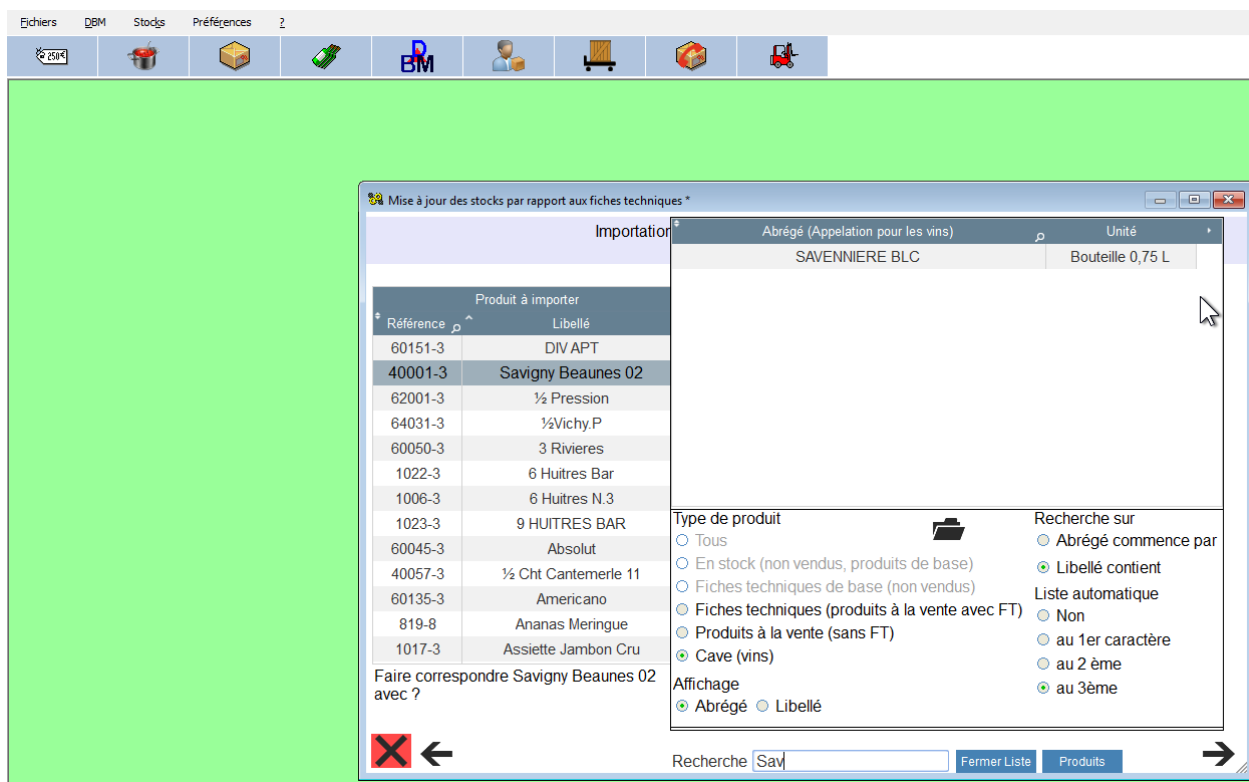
Fichiers DBM Stocks Préférences ?

250€

D
BM

Mise à jour des stocks par rapport aux fiches techniques *

Importation

| Abrégé (Appelation pour les vins) | Unité |
|---|---|
| SAVENNIERE BLC | Bouteille 0,75 L |

Produit à importer

| Référence | Libellé |
|---|---|
| 60151-3 | DIV APT |
| 40001-3 | Savigny Beaunes 02 |
| 62001-3 | ½ Pression |
| 64031-3 | ½Vichy.P |
| 60050-3 | 3 Rivieres |
| 1022-3 | 6 Huitres Bar |
| 1006-3 | 6 Huitres N.3 |
| 1023-3 | 9 HUITRES BAR |
| 60045-3 | Absolut |
| 40057-3 | ½ Cht Cantemerle 11 |
| 60135-3 | Americano |
| 819-8 | Ananas Meringue |
| 1017-3 | Assiette Jambon Cru |

Faire correspondre Savigny Beaunes 02 avec ?

Type de produit
Tous
En stock (non vendus, produits de base)
Fiches techniques de base (non vendus)
Fiches techniques (produits à la vente avec FT)
Produits à la vente (sans FT)
Cave (vins)

Affichage
Abrégé Libellé

Recherche sur
Abrégé commence par
Libellé contient

Liste automatique
Non
au 1er caractère
au 2 ème
au 3ème

Recherche Sav
Fermer Liste
Produits